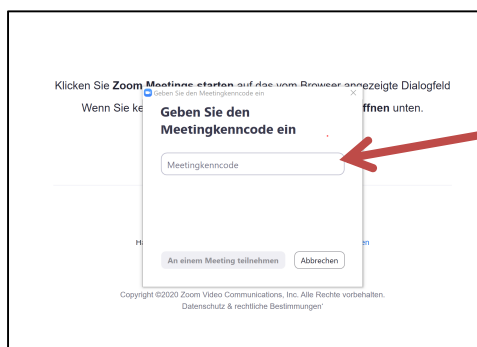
Klicken Sie Zoom Meetings starten auf das vom Browser angezeigte Dialogfeld

Wenn Sie ke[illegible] ffnen unten.

Geben Sie den Meetingkenncode ein

×

Geben Sie den Meetingkenncode ein

Meetingkenncode

An einem Meeting teilnehmen

Abbrechen

H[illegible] en

Copyright ©2020 Zoom Video Communications, Inc. Alle Rechte vorbehalten.
Datenschutz & rechtliche Bestimmungen